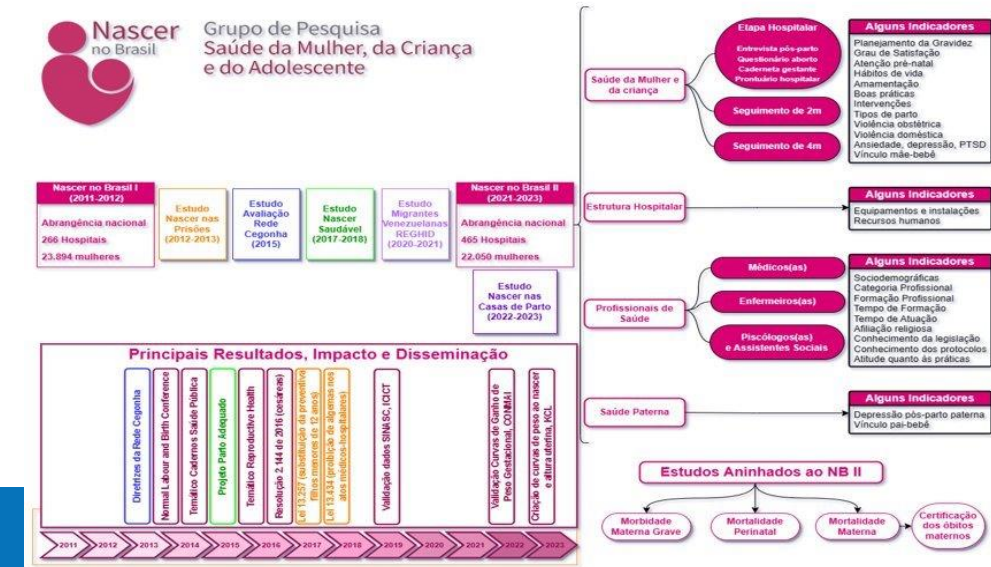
Nascer no Brasil

Grupo de Pesquisa
Saúde da Mulher, da Criança e do Adolescente

Nascer no Brasil I (2011-2012)
Abrangência nacional
266 Hospitais
23.894 mulheres

Estudo Nascer nas Prisões (2012-2013)

Estudo Avaliação Rede Cegonha (2015)

Estudo Nascer Saudável (2017-2018)

Estudo Migrantes Venezuelanas REGHID (2020-2021)

Nascer no Brasil II (2021-2023)
Abrangência nacional
465 Hospitais
22.050 mulheres

Estudo Nascer nas Casas de Parto (2022-2023)

Principais Resultados, Impacto e Disseminação

Diretrizes da Rede Cegonha
Normal Labour and Birth Conference
Temático Cadernos Saúde Pública
Projeto Parto Adequado
Temático Reproductive Health
Resolução 2.144 de 2016 (cesáreas)
Lei 13.257 (substituição da preventiva: filhos menores de 12 anos)
Lei 13.434 (proibição de algemas nos atos médicos-hospitalares)
Validação dados SINASC, ICICT
Validação Curvas de Ganho de Peso Gestacional, CONMAI
Criação de curvas de peso ao nascer e altura uterina, ICL

2011 2012 2013 2014 2015 2016 2017 2018 2019 2020 2021 2022 2023

Saúde da Mulher e da criança

Etapa Hospitalar
Entrevista pós-parto
Questionário aberto
Caderneta gestante
Prontuário hospitalar

Seguimento de 2m

Seguimento de 4m

Alguns Indicadores
Planejamento da Gravidez
Grau de Satisfação
Atenção pré-natal
Hábitos de vida
Amamentação
Boas práticas
Intervenções
Tipos de parto
Violência obstétrica
Violência doméstica
Ansiedade, depressão, PTSD
Vínculo mãe-bebê

Estrutura Hospitalar

Alguns Indicadores
Equipamentos e instalações
Recursos humanos

Profissionais de Saúde

Médicos(as)
Enfermeiros(as)
Psicólogos(as) e Assistentes Sociais

Alguns Indicadores
Sociodemográficas
Categoria Profissional
Formação Profissional
Tempo de Formação
Tempo de Atuação
Afiliação religiosa
Conhecimento da legislação
Conhecimento dos protocolos
Atitude quanto às práticas

Saúde Paterna

Alguns Indicadores
Depressão pós-parto paterna
Vínculo pai-bebê

Estudos Aninhados ao NB II
Morbidade Materna Grave
Mortalidade Perinatal
Mortalidade Materna
Certificação dos óbitos maternos